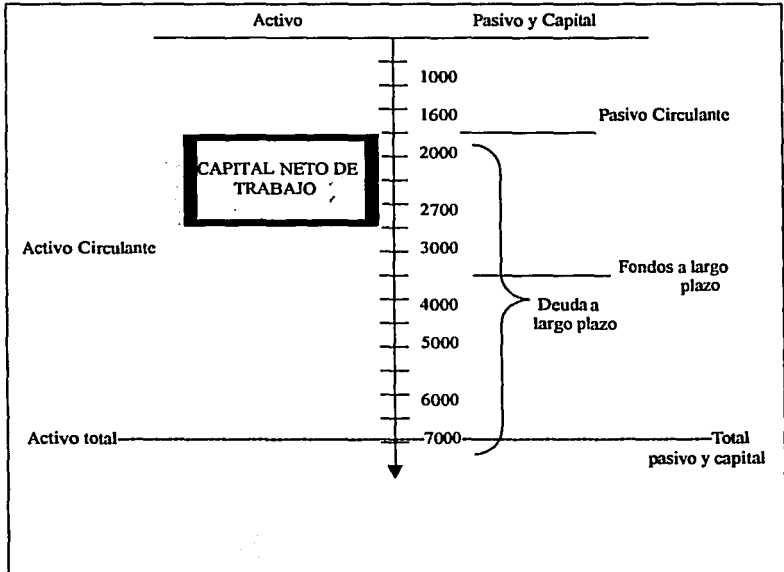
Activo

Pasivo y Capital

1000

1600

Pasivo Circulante

CAPITAL NETO DE TRABAJO

2000

2700

Activo Circulante

3000

Fondos a largo plazo

4000

Deuda a largo plazo

5000

6000

Activo total

7000

Total pasivo y capital